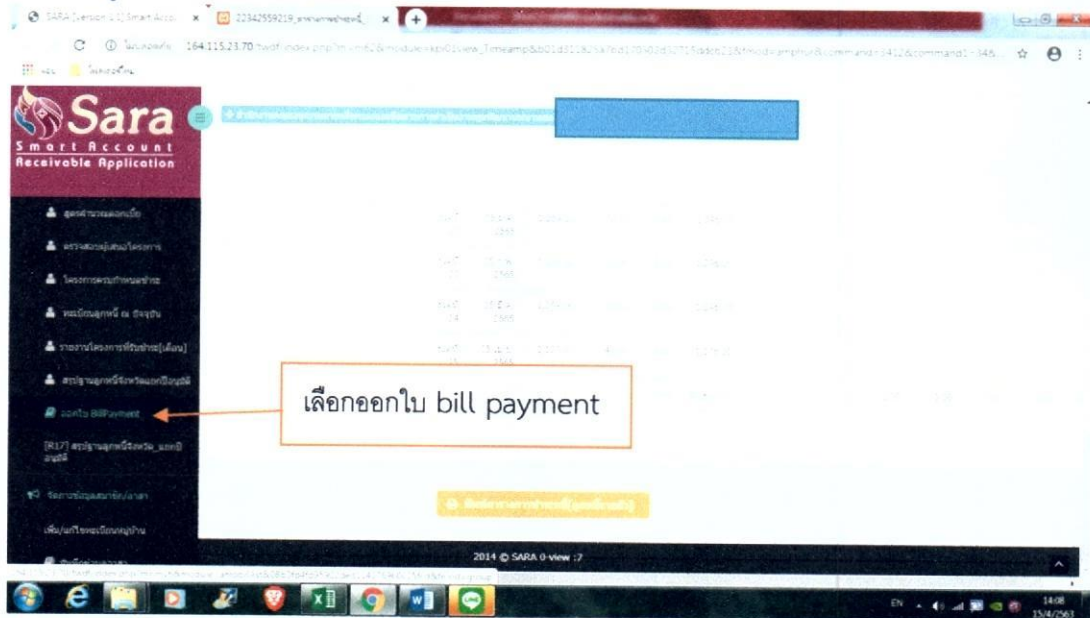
SARA [Version 1.1] Smart Acco ×
22342559219_... ×

164.115.23.70/swdf/index.php?...

Sara
Smart Account
Receivable Application

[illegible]
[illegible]
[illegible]
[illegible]
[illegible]
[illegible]
ออกใบ BillPayment
[R17] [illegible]
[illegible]
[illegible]

เลือกออกใบ bill payment

2014 © SARA 0-view :7

EN
14:08
15/4/2563